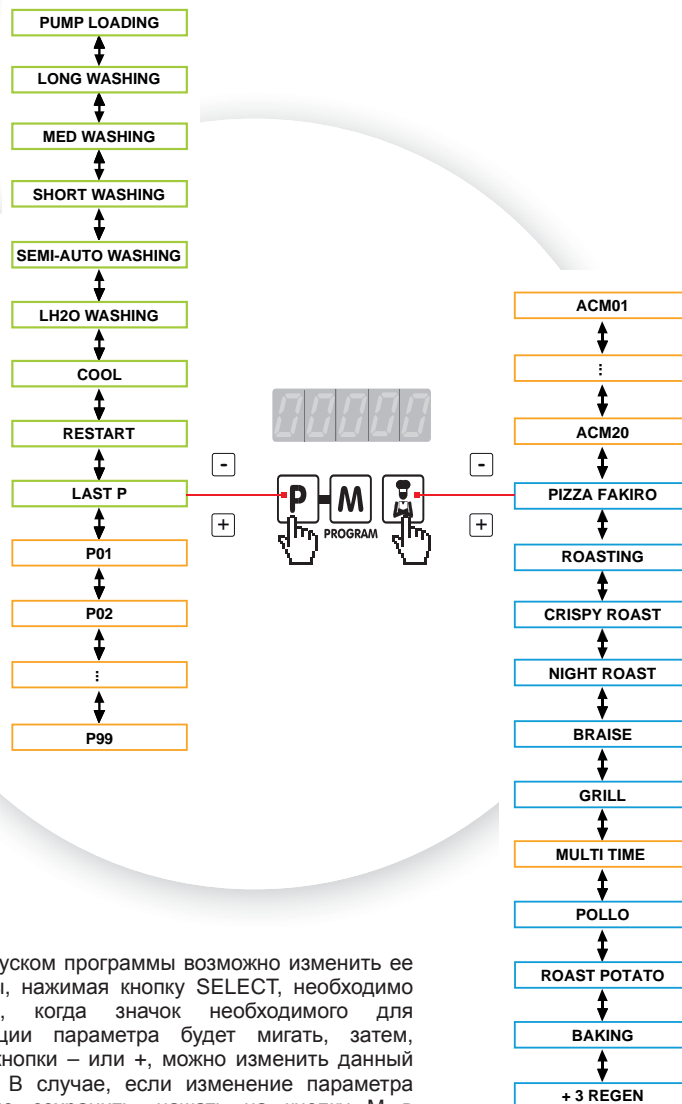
PUMP LOADING

LONG WASHING

MED WASHING

SHORT WASHING

SEMI-AUTO WASHING

LH2O WASHING

COOL

RESTART

LAST P

P01

P02

⋮

P99

-

+

P

M

PROGRAM

-

+

ACM01

⋮

ACM20

PIZZA FAKIRO

ROASTING

CRISPY ROAST

NIGHT ROAST

BRAISE

GRILL

MULTI TIME

POLLO

ROAST POTATO

BAKING

+ 3 REGEN

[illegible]уском программы возможно изменить ее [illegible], нажимая кнопку SELECT, необходимо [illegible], когда значок необходимого для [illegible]ции параметра будет мигать, затем, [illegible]нопки – или +, можно изменить данный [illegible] В случае, если изменение параметра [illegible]